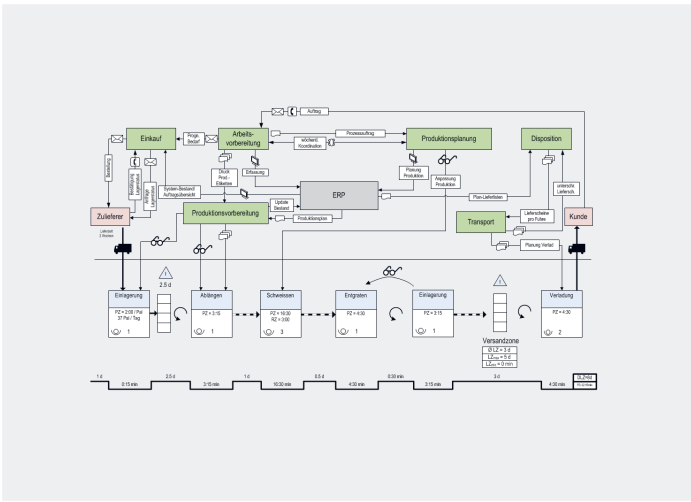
Auftrag

Einkauf

Progn. Bedarf

Arbeitsvorbereitung

Prozessauftrag

wöchentl. Koordination

Produktionsplanung

Disposition

Bestellung

Bestellung Lagerstatus

Anfrage Lagerstatus

System-Bestand/ Auftragsübersicht

Druck Prod.-Etikette

Erfassung

Planung Produktion

Abgrenzung Produktion

ERP

Plan-Lieferlisten

unterschr. Lieferschein

Zulieferer

Lieferzyklus 2 Wochen

Produktionsvorbereitung

Update Bestand

Produktionsplan

Transport

Lieferscheine pro Fuhre

Planung Verlad

Kunde

Einlagerung

PZ = 2:00 / Pal
37 Pal / Tag

1

2.5 d

Ablängen

PZ = 3:15

1

Schweissen

PZ = 16:30
RZ = 3:00

3

Entgraten

PZ = 4:30

1

Einlagerung

PZ = 3:15

1

Versandzone

Ø LZ = 3 d
$LZ_{max}$ = 5 d
$LZ_{min}$ = 0 min

Verladung

PZ = 4:30

2

1 d

0:15 min

2.5 d

3:15 min

1 d

16:30 min

0.5 d

4:30 min

0.30 min

3:15 min

3 d

4:30 min

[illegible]